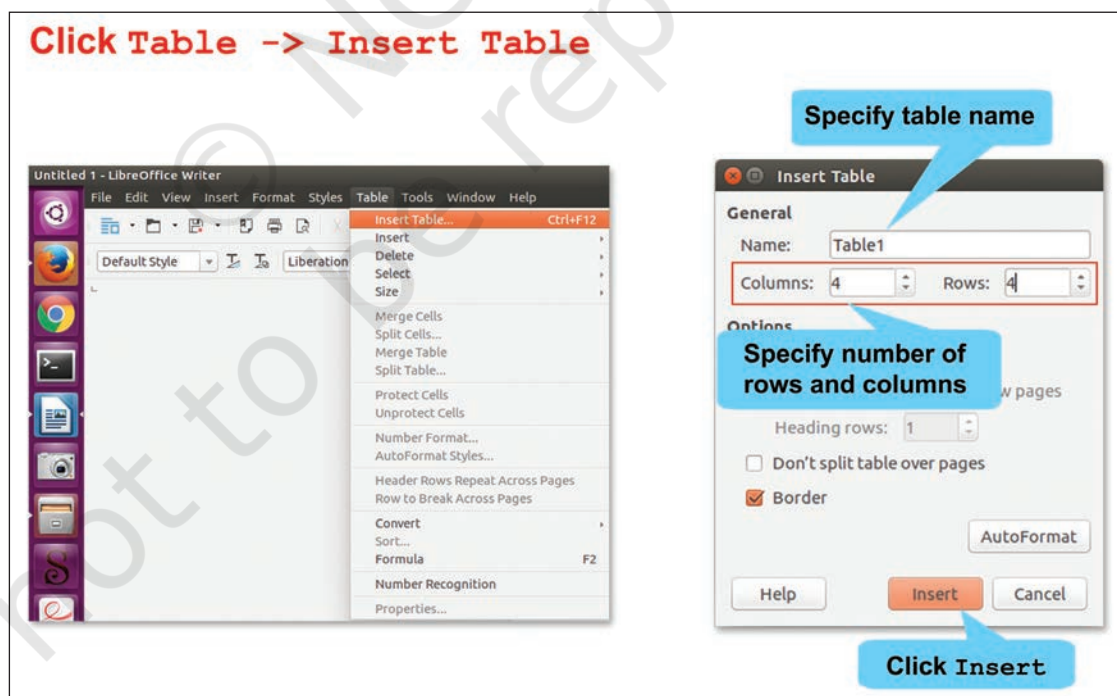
Click Table -> Insert Table

Untitled 1 - LibreOffice Writer

File Edit View Insert Format Styles Table Tools Window Help

Default Style Liberation

Insert Table... Ctrl+F12
Insert
Delete
Select
Size
Merge Cells
Split Cells...
Merge Table
Split Table...
Protect Cells
Unprotect Cells
Number Format...
AutoFormat Styles...
Header Rows Repeat Across Pages
Row to Break Across Pages
Convert
Sort...
Formula F2
Number Recognition
Properties...

Specify table name

Insert Table

General

Name: Table1

Columns: 4 Rows: 4

Options

Specify number of rows and columns

w pages

Heading rows: 1

Don't split table over pages

Border

AutoFormat

Help Insert Cancel

Click Insert